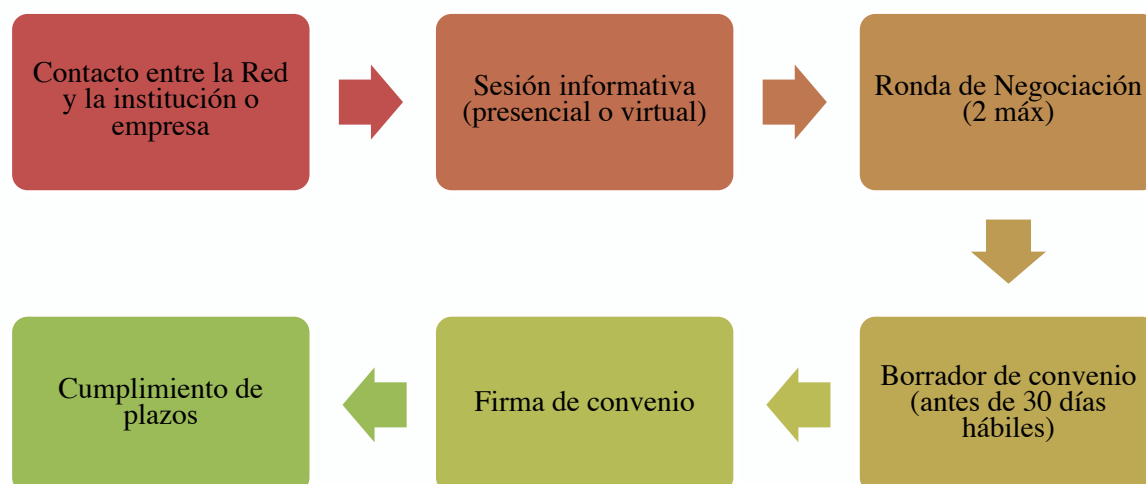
Contacto entre la Red y la institución o empresa

Sesión informativa (presencial o virtual)

Ronda de Negociación (2 máx)

Borrador de convenio (antes de 30 días hábiles)

Firma de convenio

Cumplimiento de plazos